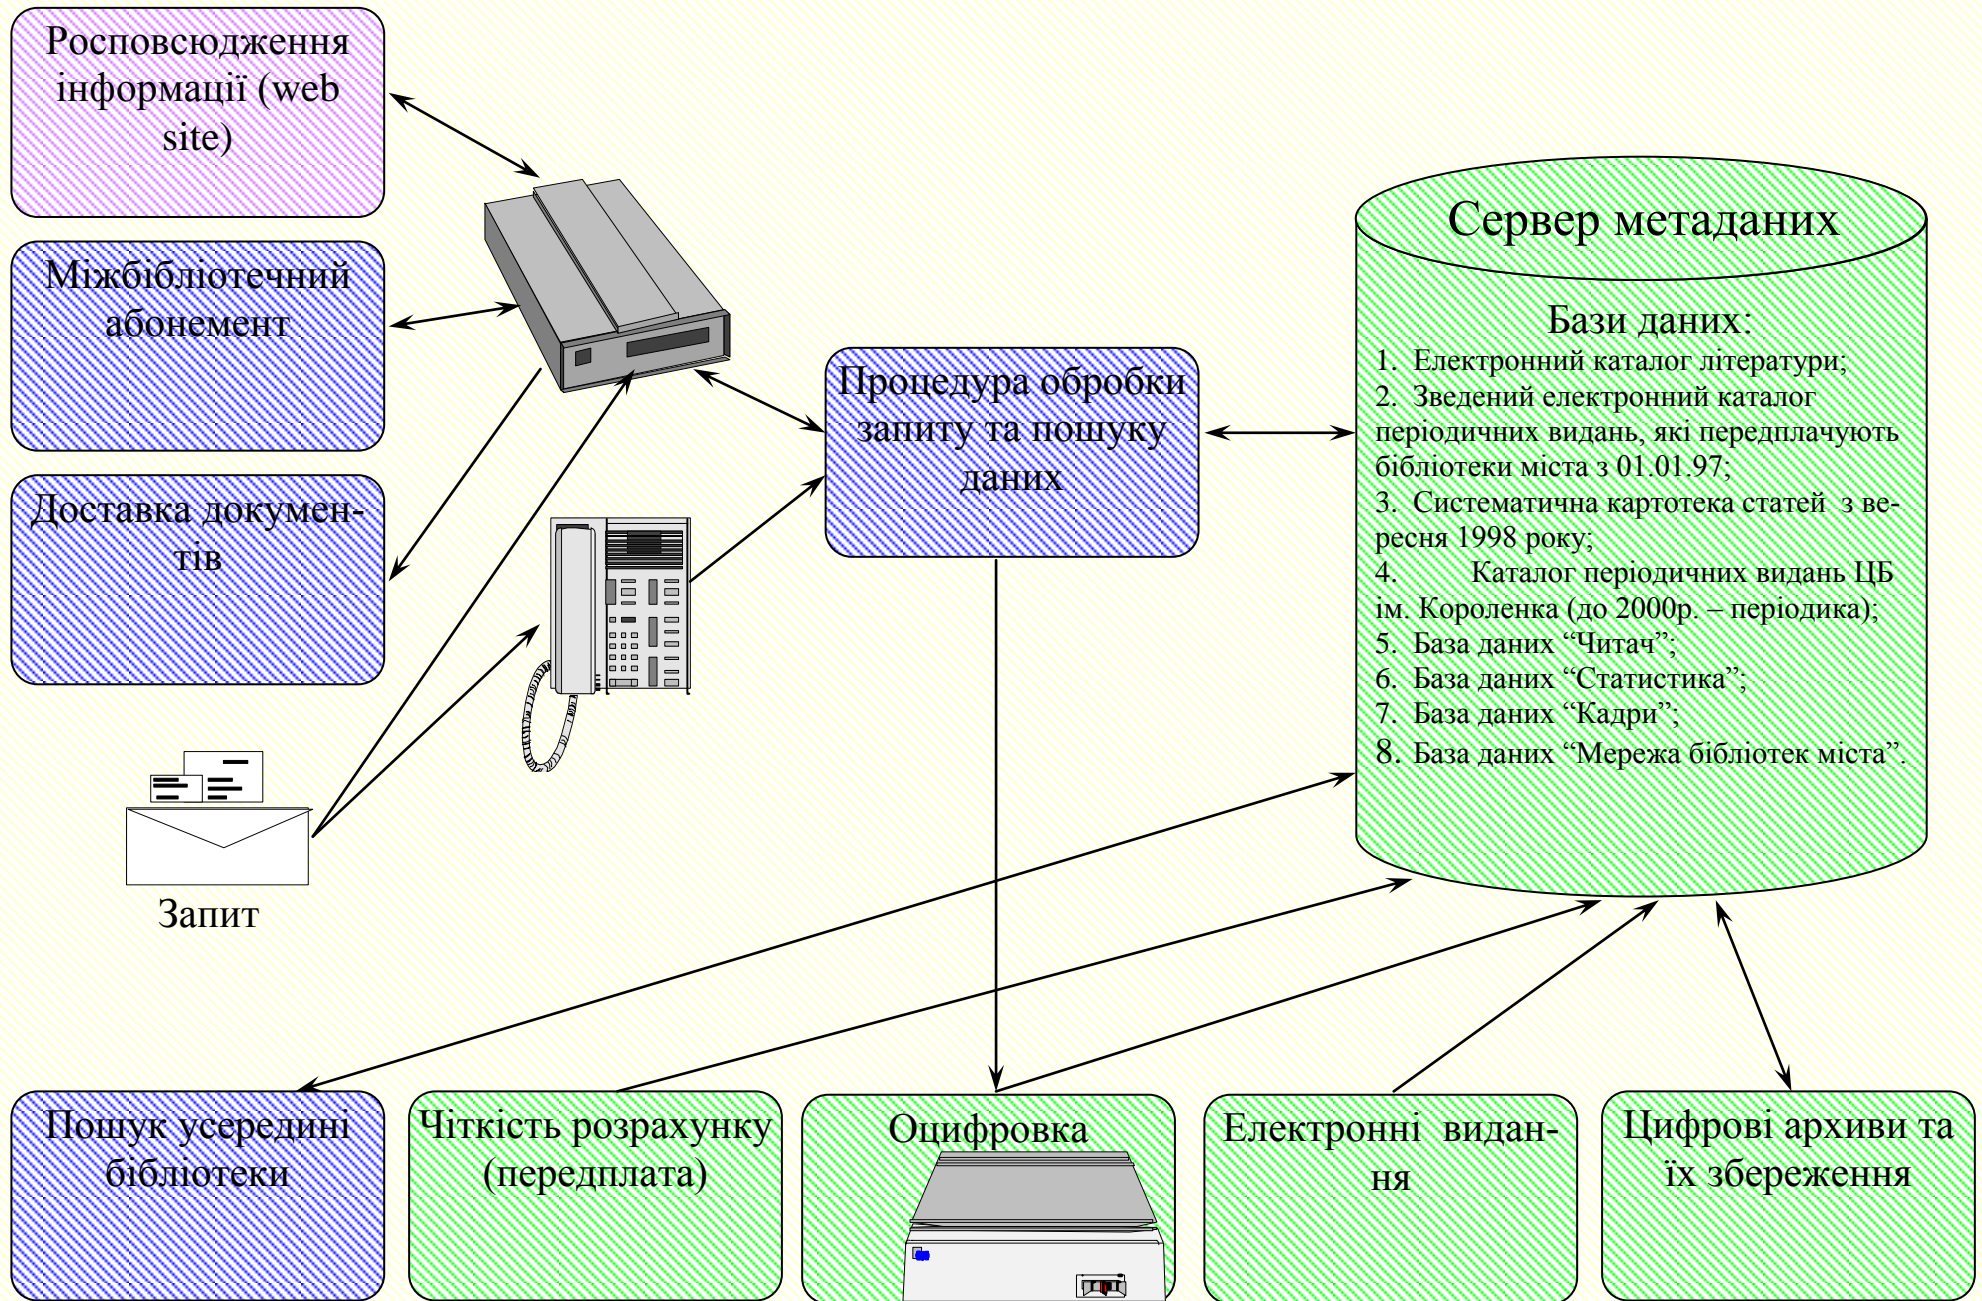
Росповсюдження інформації (web site)

Міжбібліотечний абонемент

Доставка документів

Запит

Процедура обробки запиту та пошуку даних

Сервер метаданих

Бази даних:
1. Електронний каталог літератури;
2. Зведений електронний каталог періодичних видань, які передплачують бібліотеки міста з 01.01.97;
3. Систематична картотека статей з вересня 1998 року;
4. Каталог періодичних видань ЦБ ім. Короленка (до 2000р. – періодика);
5. База даних “Читач”;
6. База даних “Статистика”;
7. База даних “Кадри”;
8. База даних “Мережа бібліотек міста”.

Пошук усередині бібліотеки

Чіткість розрахунку (передплата)

Оцифровка

Електронні видання

Цифрові архиви та їх збереження